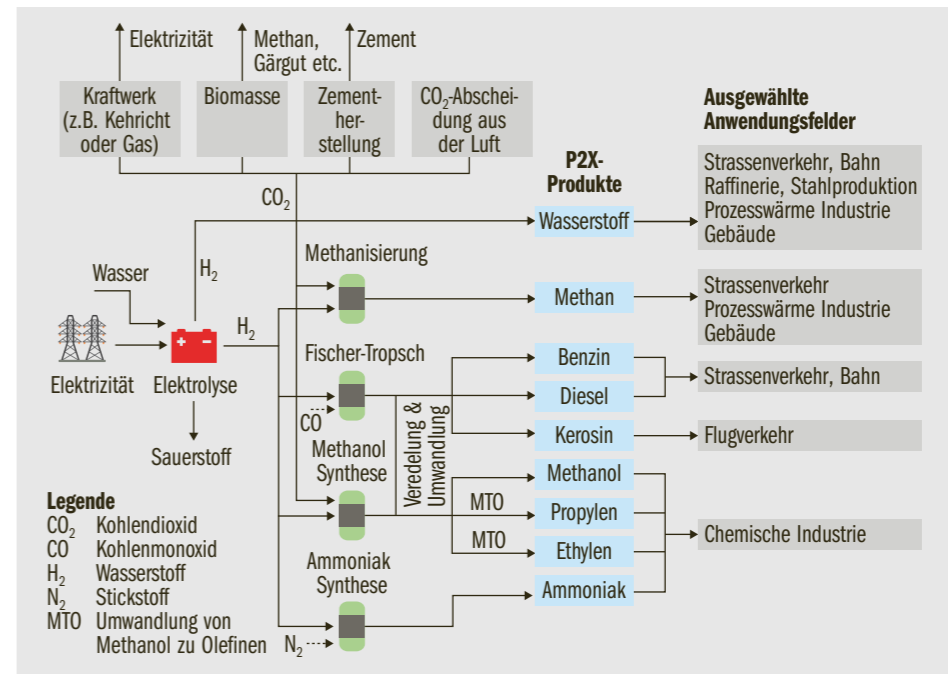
Elektrizität

Methan, Gärgut etc.

Zement

Kraftwerk (z.B. Kehricht oder Gas)

Biomasse

Zementherstellung

$CO_2$-Abscheidung aus der Luft

Ausgewählte Anwendungsfelder

$CO_2$

P2X-Produkte

Wasserstoff

Strassenverkehr, Bahn
Raffinerie, Stahlproduktion
Prozesswärme Industrie
Gebäude

Wasser

$H_2$

Methanisierung

Methan

Strassenverkehr
Prozesswärme Industrie
Gebäude

$H_2$

Elektrizität

Elektrolyse

Fischer-Tropsch

Benzin

Diesel

Strassenverkehr, Bahn

CO

Veredelung & Umwandlung

Kerosin

Flugverkehr

Sauerstoff

Methanol Synthese

Methanol

Legende
$CO_2$ Kohlendioxid
CO Kohlenmonoxid
$H_2$ Wasserstoff
$N_2$ Stickstoff
MTO Umwandlung von Methanol zu Olefinen

MTO

Propylen

MTO

Ethylen

Chemische Industrie

Ammoniak Synthese

Ammoniak

$N_2$